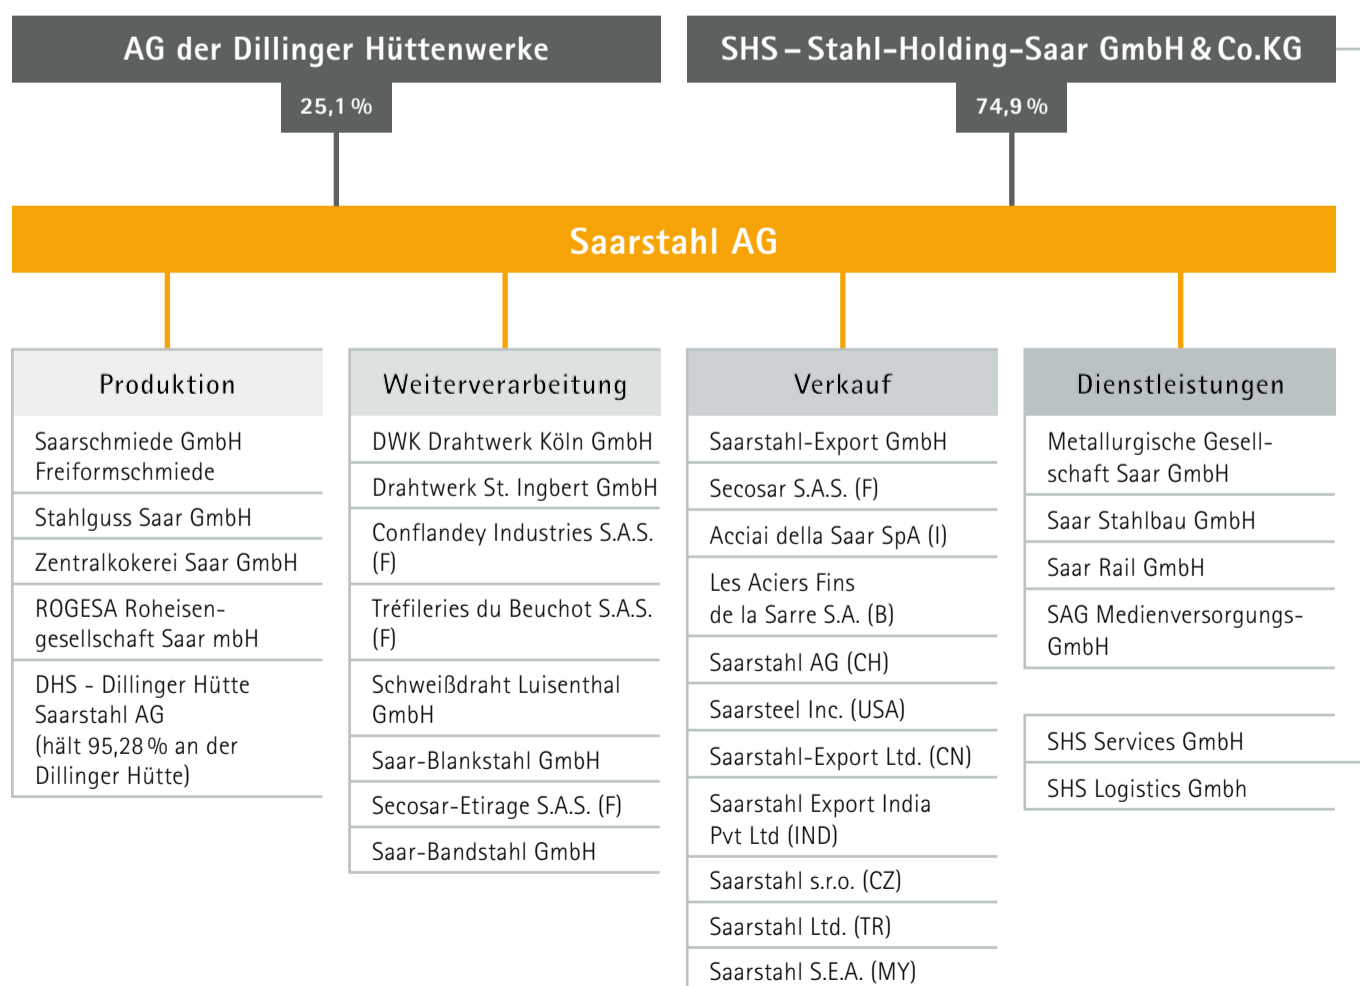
AG der Dillinger Hüttenwerke

25,1 %

SHS – Stahl-Holding-Saar GmbH & Co.KG

74,9 %

Saarstahl AG

Produktion

Saarschmiede GmbH Freiformschmiede

Stahlguss Saar GmbH

Zentralkokerei Saar GmbH

ROGESA Roheisengesellschaft Saar mbH

DHS - Dillinger Hütte Saarstahl AG (hält 95,28 % an der Dillinger Hütte)

Weiterverarbeitung

DWK Drahtwerk Köln GmbH

Drahtwerk St. Ingbert GmbH

Conflandey Industries S.A.S. (F)

Tréfileries du Beuchot S.A.S. (F)

Schweißdraht Luisenthal GmbH

Saar-Blankstahl GmbH

Secosar-Etirage S.A.S. (F)

Saar-Bandstahl GmbH

Verkauf

Saarstahl-Export GmbH

Secosar S.A.S. (F)

Acciai della Saar SpA (I)

Les Aciers Fins de la Sarre S.A. (B)

Saarstahl AG (CH)

Saarsteel Inc. (USA)

Saarstahl-Export Ltd. (CN)

Saarstahl Export India Pvt Ltd (IND)

Saarstahl s.r.o. (CZ)

Saarstahl Ltd. (TR)

Saarstahl S.E.A. (MY)

Dienstleistungen

Metallurgische Gesellschaft Saar GmbH

Saar Stahlbau GmbH

Saar Rail GmbH

SAG Medienversorgungs-GmbH

SHS Services GmbH

SHS Logistics Gmbh